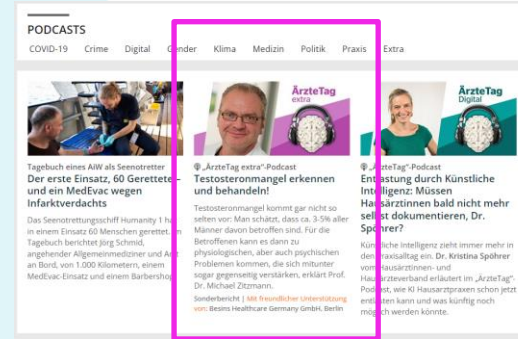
PODCASTS

COVID-19 Crime Digital Gender Klima Medizin Politik Praxis Extra

ÄrzteTag extra

ÄrzteTag Digital

Tagebuch eines AiW als Seenotretter

Der erste Einsatz, 60 Gerettete – und ein MedEvac wegen Infarktverdachts

Das Seenotrettungsschiff Humanity 1 hat in einem Einsatz 60 Menschen gerettet. Im Tagebuch berichtet Jörg Schmid, angehender Allgemeinmediziner und Arzt an Bord, von 1.000 Kilometern, einem MedEvac-Einsatz und einem Barbershop.

„ÄrzteTag extra"-Podcast

Testosteronmangel erkennen und behandeln!

Testosteronmangel kommt gar nicht so selten vor: Man schätzt, dass ca. 3-5% aller Männer davon betroffen sind. Für die Betroffenen kann es dann zu physiologischen, aber auch psychischen Problemen kommen, die sich mitunter sogar gegenseitig verstärken, erklärt Prof. Dr. Michael Zitzmann.

Sonderbericht | Mit freundlicher Unterstützung von: Besins Healthcare Germany GmbH, Berlin

„ÄrzteTag"-Podcast

Entlastung durch Künstliche Intelligenz: Müssen Hausärztinnen bald nicht mehr selbst dokumentieren, Dr. Spöhrer?

Künstliche Intelligenz zieht immer mehr in den Praxisalltag ein. Dr. Kristina Spöhrer vom Hausärztinnen- und Hausärzteverband erläutert im „ÄrzteTag"-Podcast, wie KI Hausarztpraxen schon jetzt entlasten kann und was künftig noch möglich werden könnte.